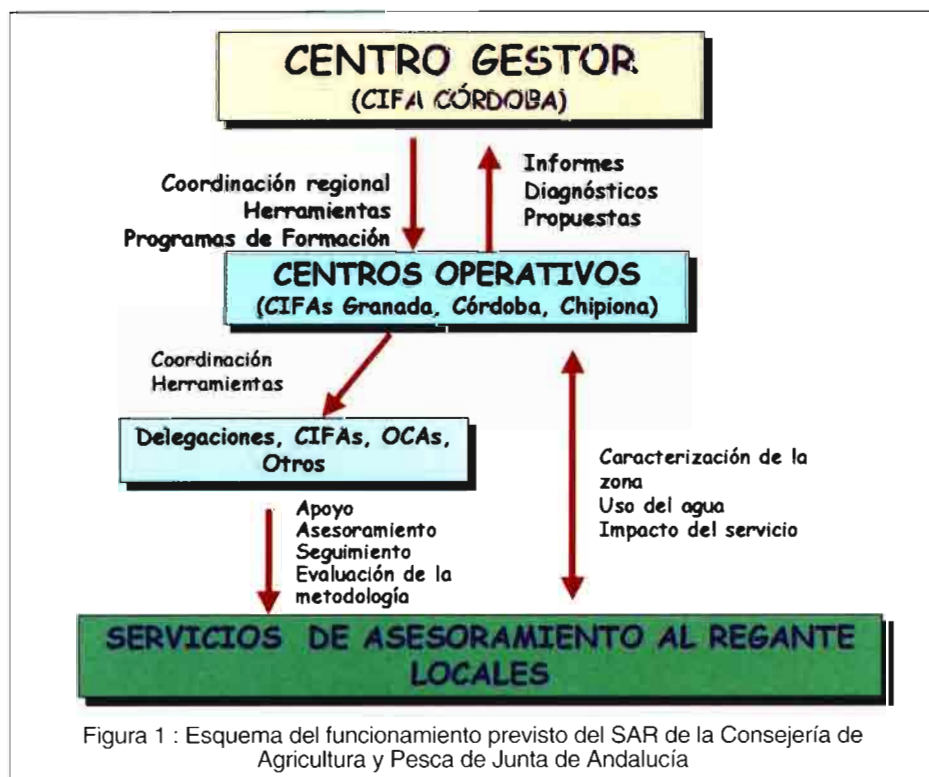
CENTRO GESTOR
(CIFA CÓRDOBA)

Coordinación regional
Herramientas
Programas de Formación

Informes
Diagnósticos
Propuestas

CENTROS OPERATIVOS
(CIFAs Granada, Córdoba, Chipiona)

Coordinación
Herramientas

Delegaciones, CIFAs, OCAs, Otros

Caracterización de la zona
Uso del agua
Impacto del servicio

Apoyo
Asesoramiento
Seguimiento
Evaluación de la metodología

SERVICIOS DE ASESORAMIENTO AL REGANTE LOCALES

Figura 1 : Esquema del funcionamiento previsto del SAR de la Consejería de Agricultura y Pesca de Junta de Andalucía